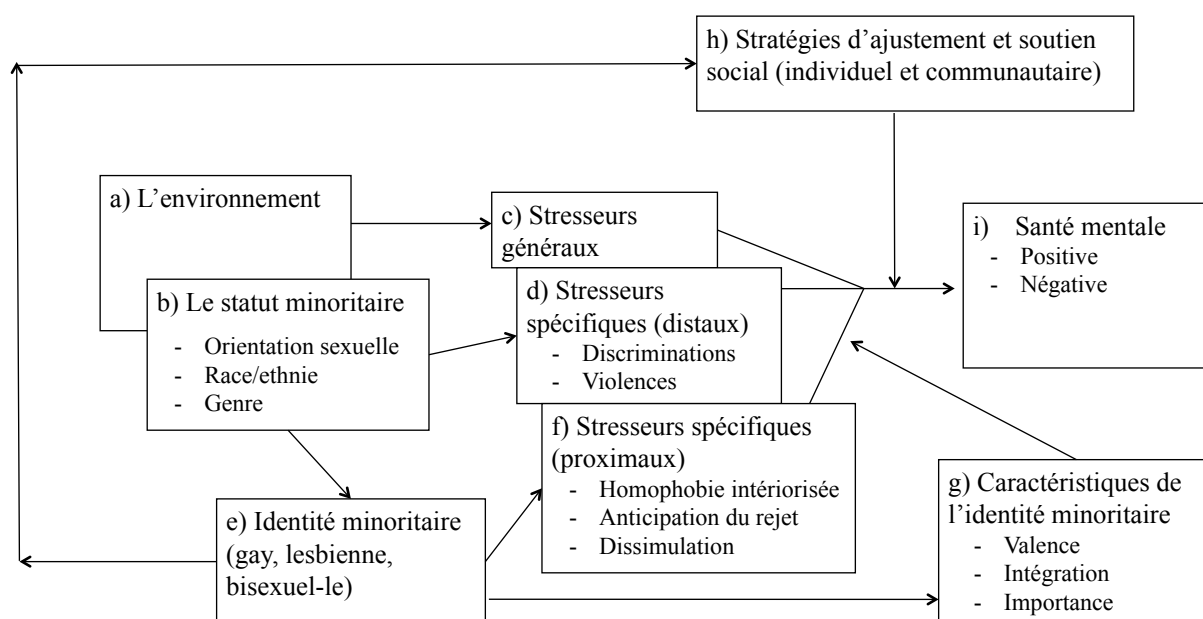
h) Stratégies d'ajustement et soutien social (individuel et communautaire)

a) L'environnement

c) Stresseurs généraux

i) Santé mentale
- Positive
- Négative

b) Le statut minoritaire
- Orientation sexuelle
- Race/ethnie
- Genre

d) Stresseurs spécifiques (distaux)
- Discriminations
- Violences

f) Stresseurs spécifiques (proximaux)
- Homophobie intériorisée
- Anticipation du rejet
- Dissimulation

e) Identité minoritaire (gay, lesbienne, bisexuel-le)

g) Caractéristiques de l'identité minoritaire
- Valence
- Intégration
- Importance